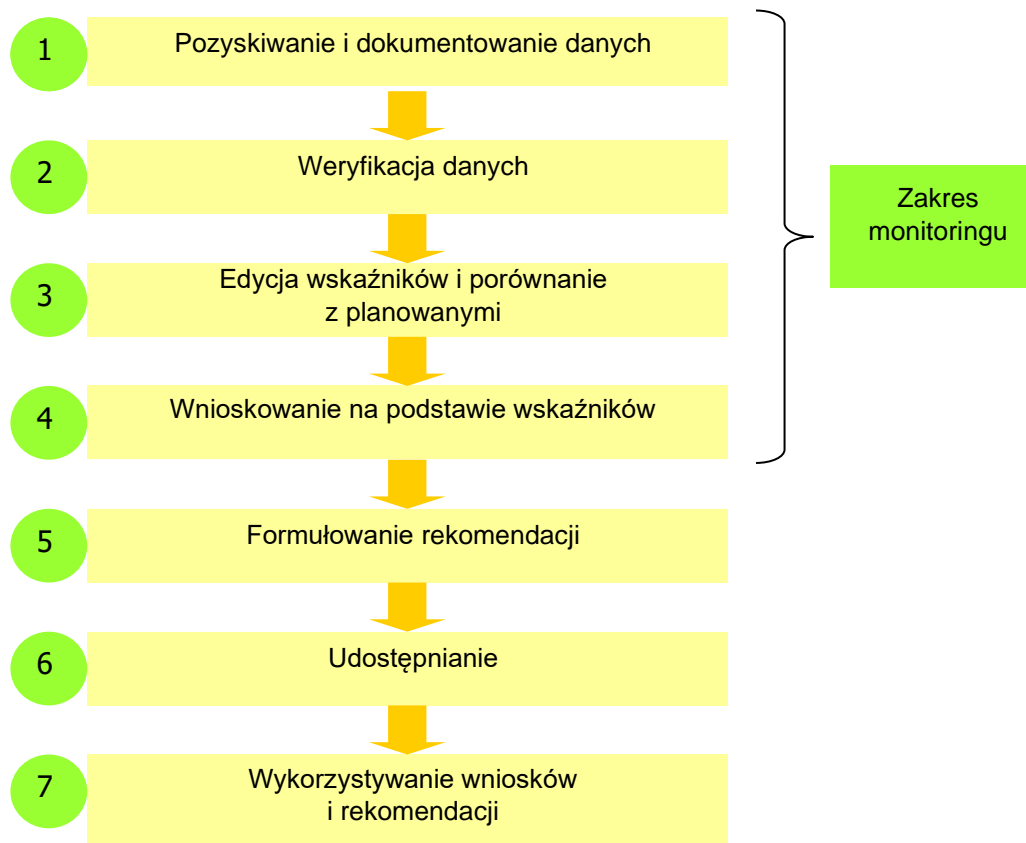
1 Pozyskiwanie i dokumentowanie danych

2 Weryfikacja danych

3 Edycja wskaźników i porównanie z planowanymi

4 Wnioskowanie na podstawie wskaźników

Zakres monitoringu

5 Formułowanie rekomendacji

6 Udostępnianie

7 Wykorzystywanie wniosków i rekomendacji